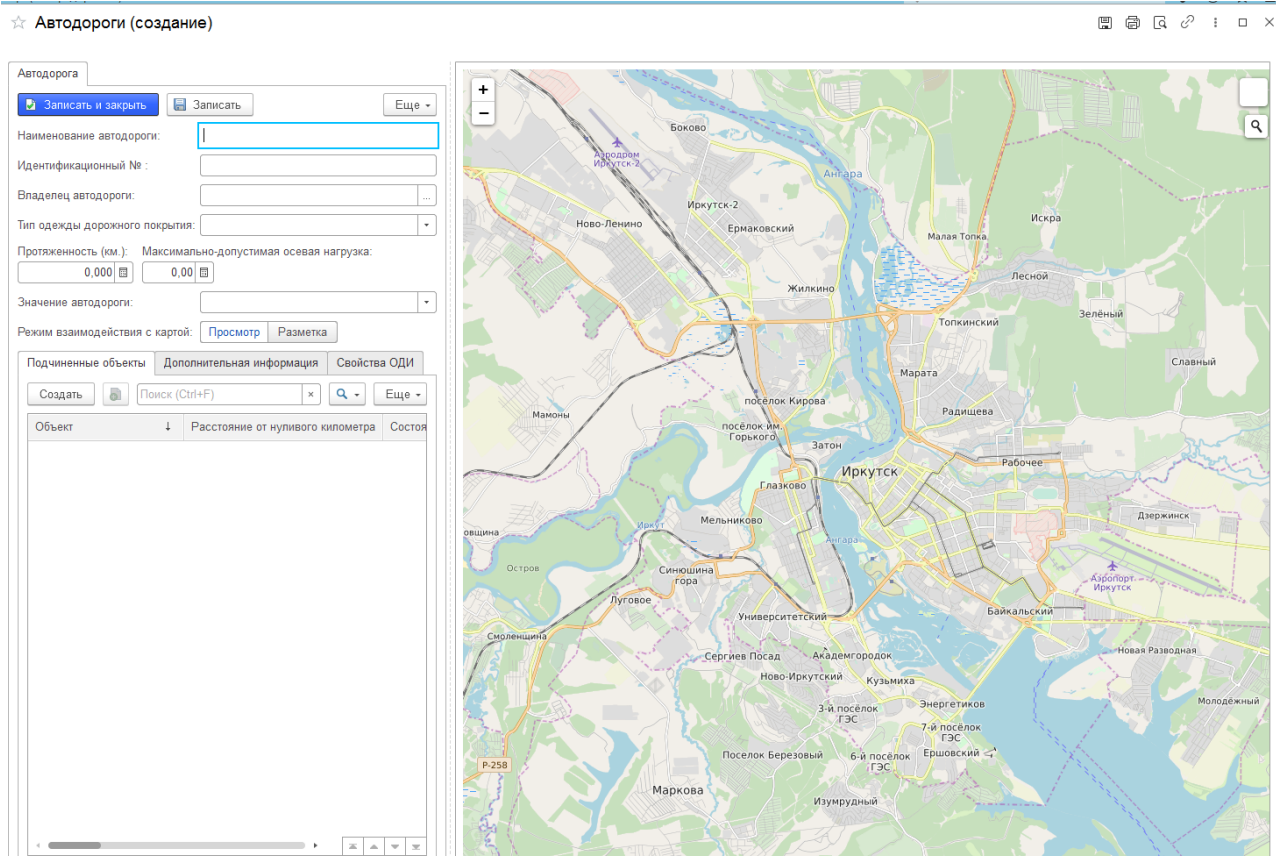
☆ Автодороги (создание)

Автодорога

Записать и закрыть | Записать | Еще

Наименование автодороги:
Идентификационный № :
Владелец автодороги:
Тип одежды дорожного покрытия:
Протяженность (км.): 0,000
Максимально-допустимая осевая нагрузка: 0,00
Значение автодороги:
Режим взаимодействия с картой: Просмотр | Разметка

Подчиненные объекты | Дополнительная информация | Свойства ОДИ

Создать | Поиск (Ctrl+F) | × | Еще

| Объект ↓ | Расстояние от нулевого километра | Состоя |
|---|---|---|

+
−

Аэродром Иркутск-2
Боково
Ангара
Иркутск-2
Ново-Ленино
Ермаковский
Искра
Малая Топка
Лесной
Жилкино
Зелёный
Топкинский
Славный
Марата
Мамоны
посёлок Кирова
Радищева
посёлок им. Горького
Затон
Иркутск
Рабочее
Глазково
Дзержинск
Иркут
Мельниково
Ангара
овщина
Остров
Синюшина гора
Аэропорт Иркутск
Луговое
Университетский
Байкальский
Смоленщина
Новая Разводная
Сергиев Посад
Академгородок
Ново-Иркутский
Кузьмиха
Энергетиков
Молодёжный
3-й посёлок ГЭС
7-й посёлок ГЭС
Ершовский
Поселок Березовый
6-й посёлок ГЭС
Р-258
Маркова
Изумрудный